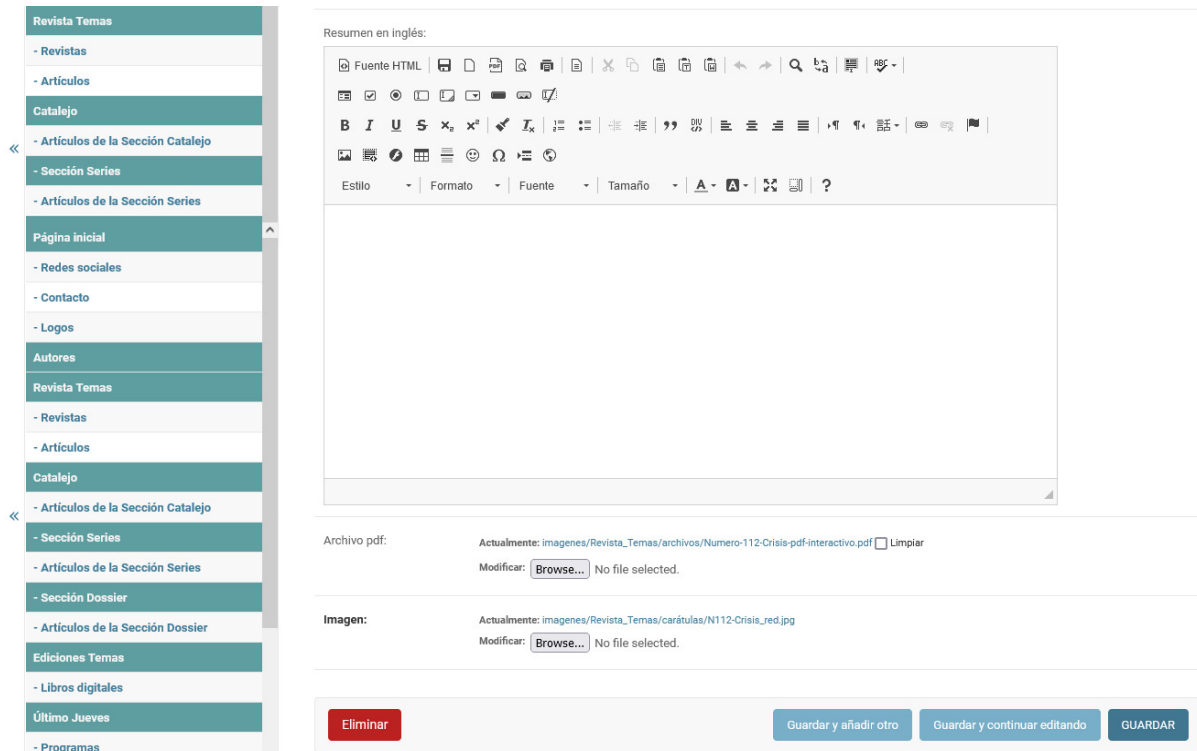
Revista Temas
- Revistas
- Artículos
Catalejo
- Artículos de la Sección Catalejo
- Sección Series
- Artículos de la Sección Series
Página inicial
- Redes sociales
- Contacto
- Logos
Autores
Revista Temas
- Revistas
- Artículos
Catalejo
- Artículos de la Sección Catalejo
- Sección Series
- Artículos de la Sección Series
- Sección Dossier
- Artículos de la Sección Dossier
Ediciones Temas
- Libros digitales
Último Jueves
- Programas

«

«

Resumen en inglés:

Fuente HTML

Estilo Formato Fuente Tamaño

Archivo pdf:
Actualmente: imagenes/Revista_Temas/archivos/Numero-112-Crisis-pdf-interactivo.pdf Limpiar
Modificar: Browse... No file selected.

Imagen:
Actualmente: imagenes/Revista_Temas/carátulas/N112-Crisis_red.jpg
Modificar: Browse... No file selected.

Eliminar
Guardar y añadir otro
Guardar y continuar editando
GUARDAR